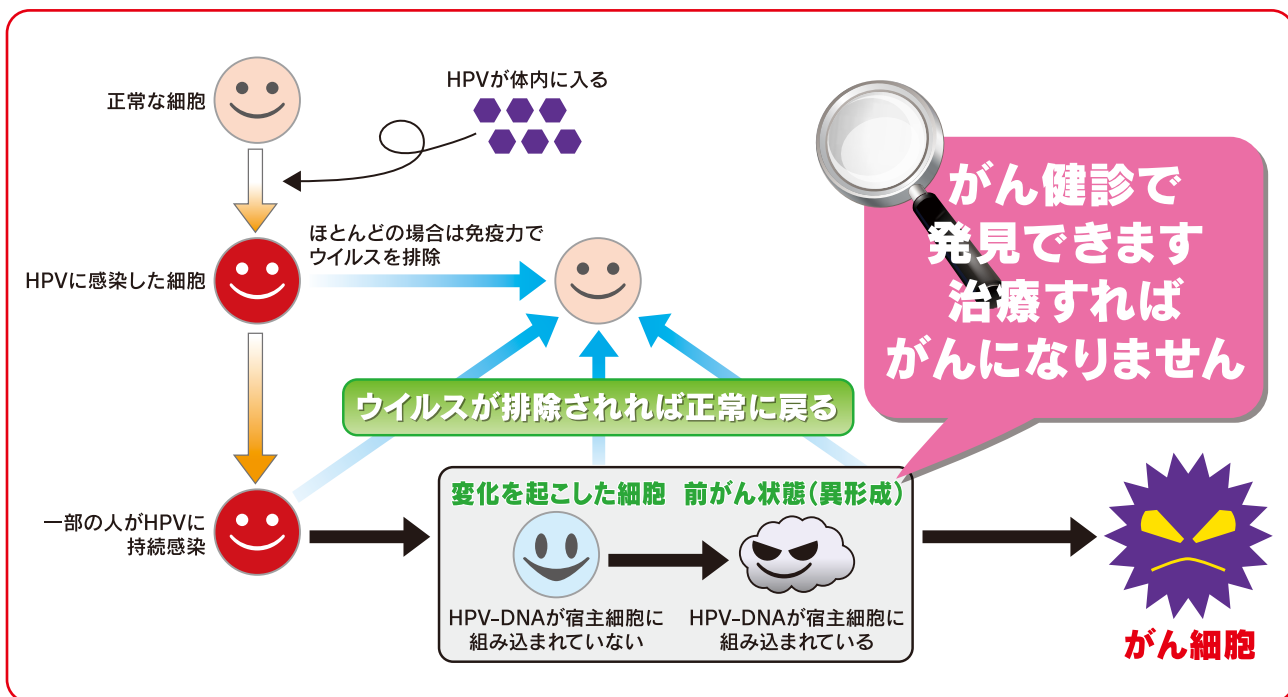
正常な細胞

HPVが体内に入る

がん健診で
発見できます
治療すれば
がんになりません

ほとんどの場合は免疫力で
ウイルスを排除

HPVに感染した細胞

ウイルスが排除されれば正常に戻る

一部の人がHPVに
持続感染

変化を起こした細胞　前がん状態（異形成）

HPV-DNAが宿主細胞に
組み込まれていない

HPV-DNAが宿主細胞に
組み込まれている

がん細胞